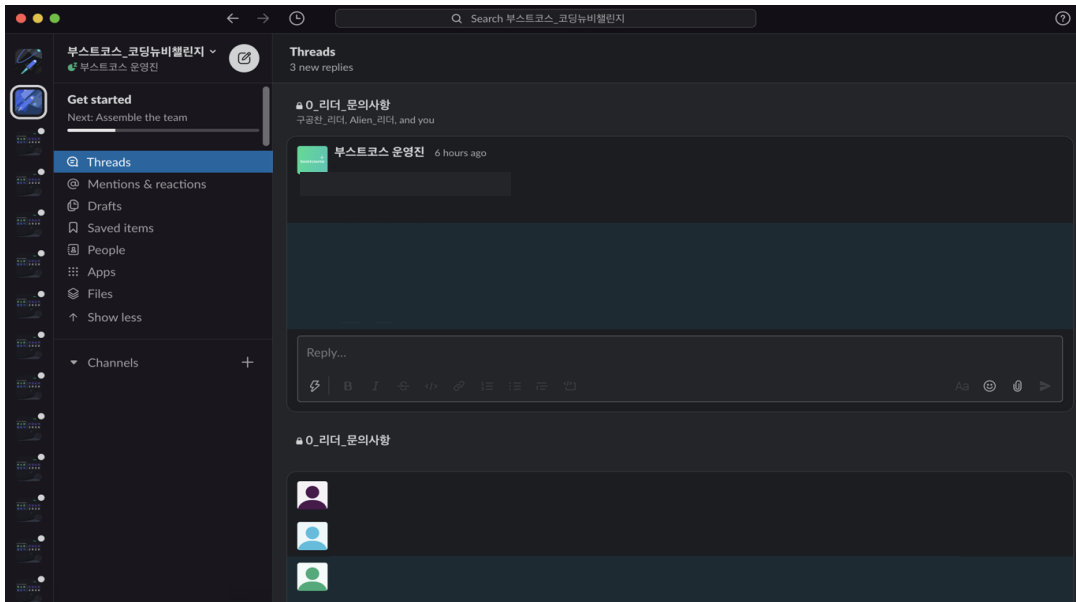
Search 부스트코스_코딩뉴비챌린지

부스트코스_코딩뉴비챌린지
부스트코스 운영진

Get started
Next: Assemble the team

Threads
Mentions & reactions
Drafts
Saved items
People
Apps
Files
Show less

Channels

Threads
3 new replies

0_리더_문의사항
구공찬_리더, Alien_리더, and you

부스트코스 운영진 6 hours ago

Reply...

0_리더_문의사항